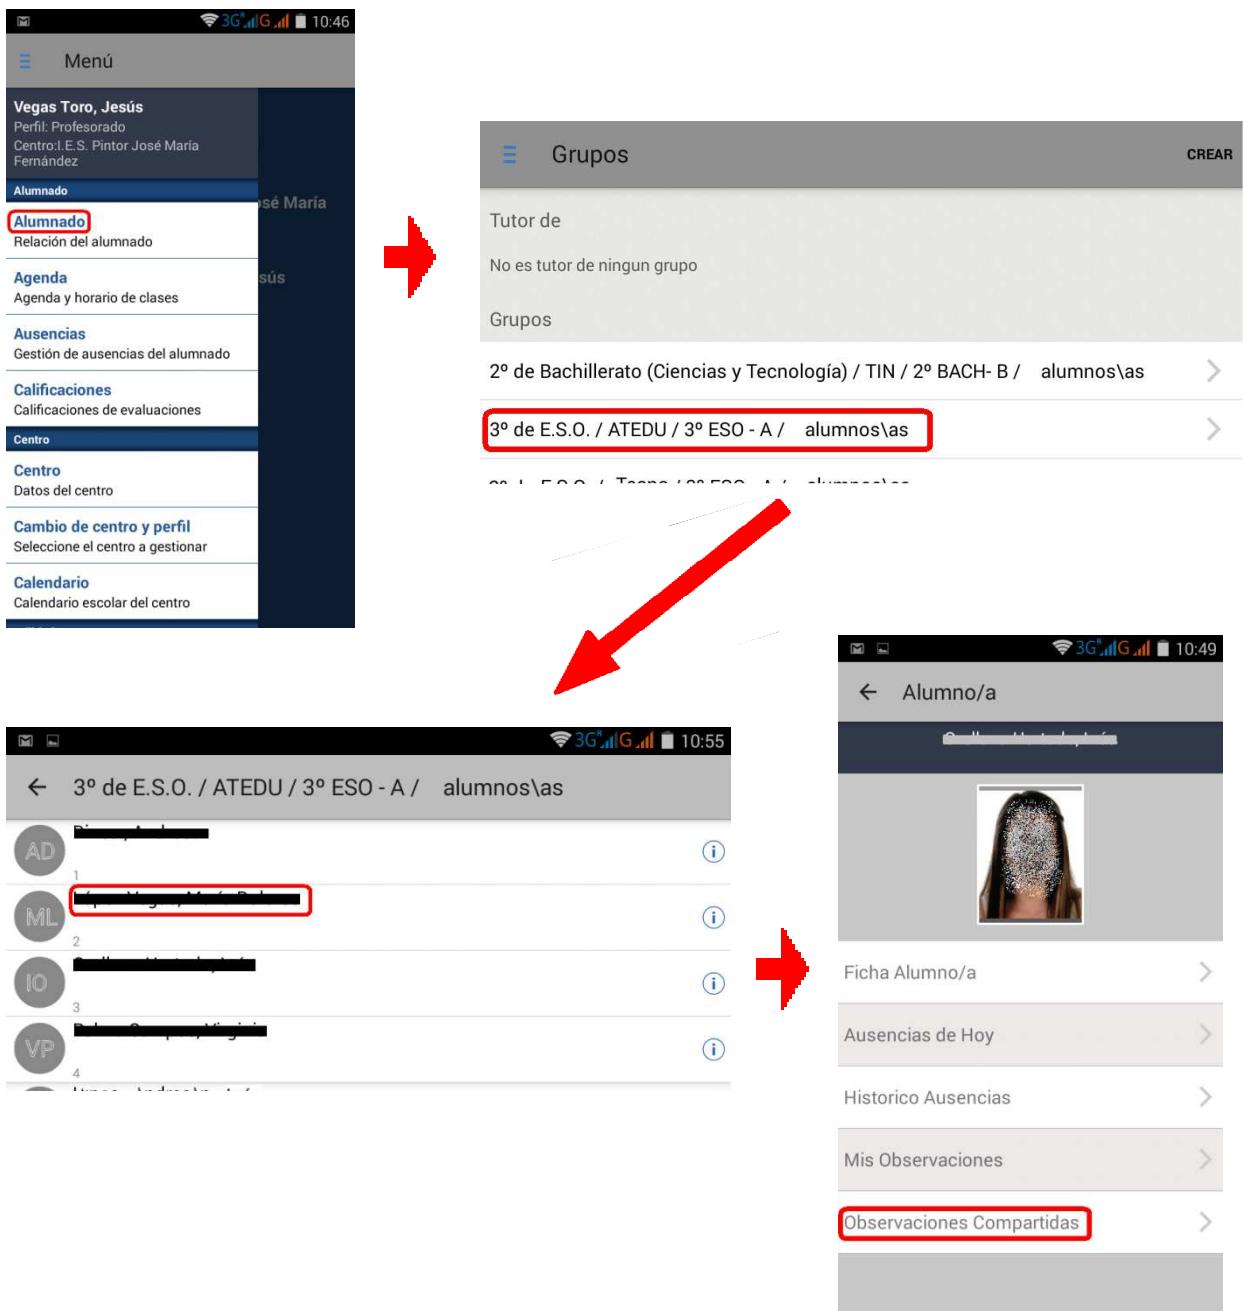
3G G 10:46

Menú

Vegas Toro, Jesús
Perfil: Profesorado
Centro:I.E.S. Pintor José María Fernández

Alumnado

Alumnado
Relación del alumnado

Agenda
Agenda y horario de clases

Ausencias
Gestión de ausencias del alumnado

Calificaciones
Calificaciones de evaluaciones

Centro

Centro
Datos del centro

Cambio de centro y perfil
Seleccione el centro a gestionar

Calendario
Calendario escolar del centro

sé María

sús

Grupos

CREAR

Tutor de

No es tutor de ningun grupo

Grupos

2º de Bachillerato (Ciencias y Tecnología) / TIN / 2º BACH- B / alumnos\as

3º de E.S.O. / ATEDU / 3º ESO - A / alumnos\as

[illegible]

3G G 10:55

3º de E.S.O. / ATEDU / 3º ESO - A / alumnos\as

AD
1

ML
2

IO
3

VP
4

3G G 10:49

Alumno/a

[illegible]

Ficha Alumno/a

Ausencias de Hoy

Historico Ausencias

Mis Observaciones

Observaciones Compartidas